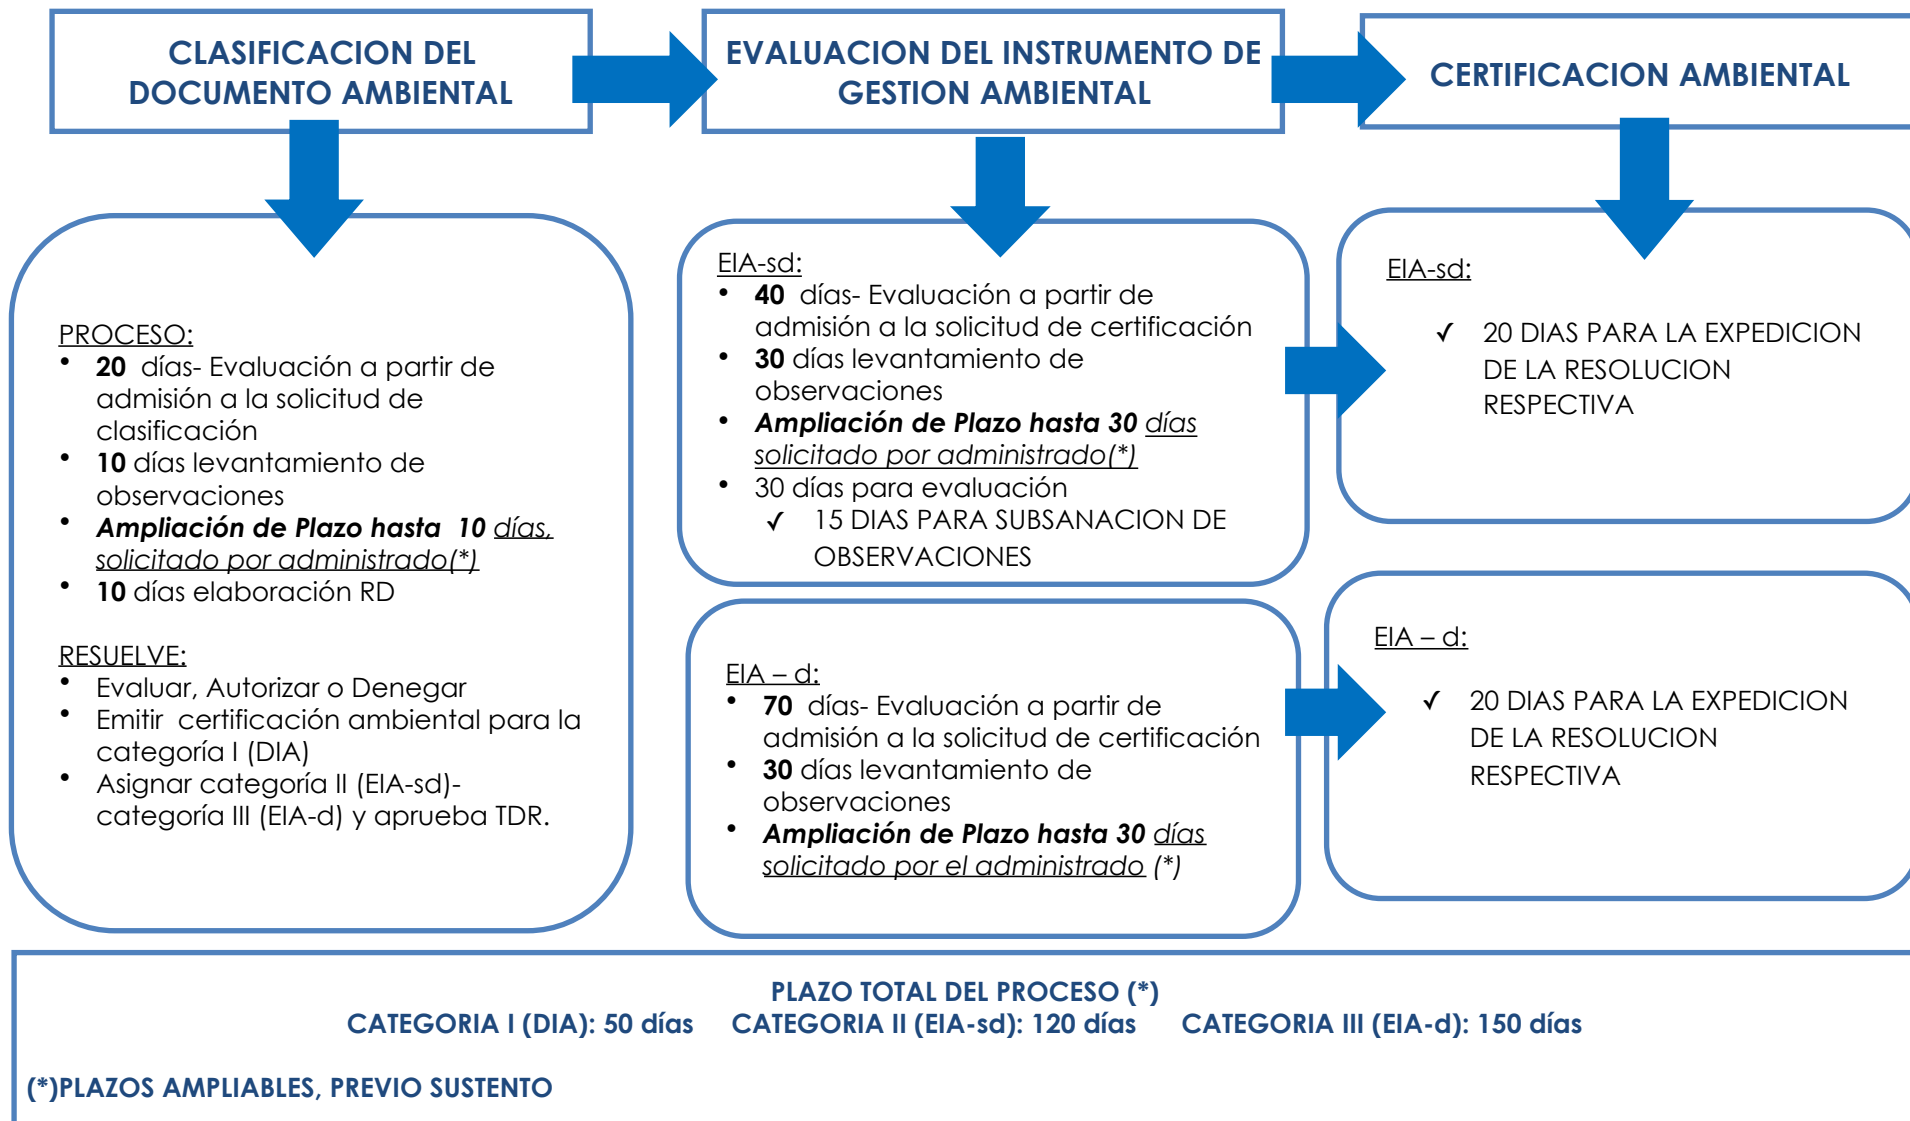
CLASIFICACION DEL DOCUMENTO AMBIENTAL

EVALUACION DEL INSTRUMENTO DE GESTION AMBIENTAL

CERTIFICACION AMBIENTAL

PROCESO:
• **20** días- Evaluación a partir de admisión a la solicitud de clasificación
• **10** días levantamiento de observaciones
• ***Ampliación de Plazo hasta 10*** *días, solicitado por administrado(\*)*
• **10** días elaboración RD

RESUELVE:
• Evaluar, Autorizar o Denegar
• Emitir certificación ambiental para la categoría I (DIA)
• Asignar categoría II (EIA-sd)- categoría III (EIA-d) y aprueba TDR.

EIA-sd:
• **40** días- Evaluación a partir de admisión a la solicitud de certificación
• **30** días levantamiento de observaciones
• ***Ampliación de Plazo hasta 30*** *días solicitado por administrado(\*)*
• 30 días para evaluación
✓ 15 DIAS PARA SUBSANACION DE OBSERVACIONES

EIA-sd:
✓ 20 DIAS PARA LA EXPEDICION DE LA RESOLUCION RESPECTIVA

EIA – d:
• **70** días- Evaluación a partir de admisión a la solicitud de certificación
• **30** días levantamiento de observaciones
• ***Ampliación de Plazo hasta 30*** *días solicitado por el administrado (\*)*

EIA – d:
✓ 20 DIAS PARA LA EXPEDICION DE LA RESOLUCION RESPECTIVA

PLAZO TOTAL DEL PROCESO (\*)
CATEGORIA I (DIA): 50 días CATEGORIA II (EIA-sd): 120 días CATEGORIA III (EIA-d): 150 días

(\*)PLAZOS AMPLIABLES, PREVIO SUSTENTO